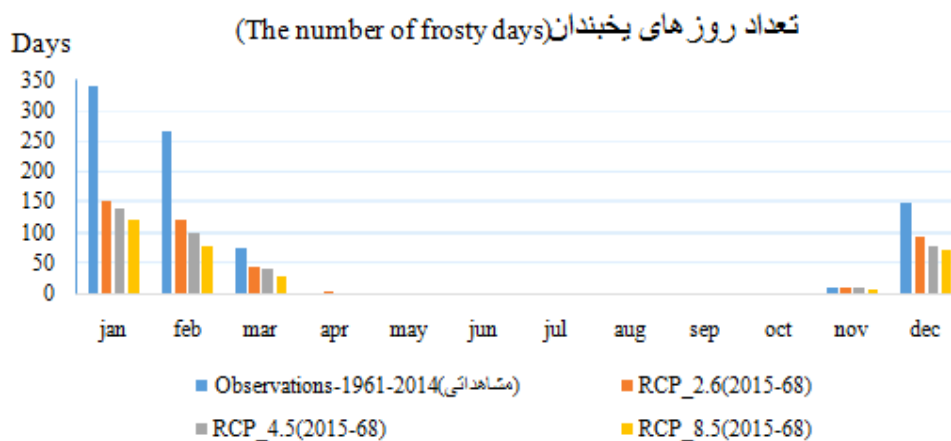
تعداد روز های یخبندان(The number of frosty days)

Days

350
300
250
200
150
100
50
0

jan feb mar apr may jun jul aug sep oct nov dec

Observations-1961-2014(مشاهداتی)
RCP_2.6(2015-68)
RCP_4.5(2015-68)
RCP_8.5(2015-68)